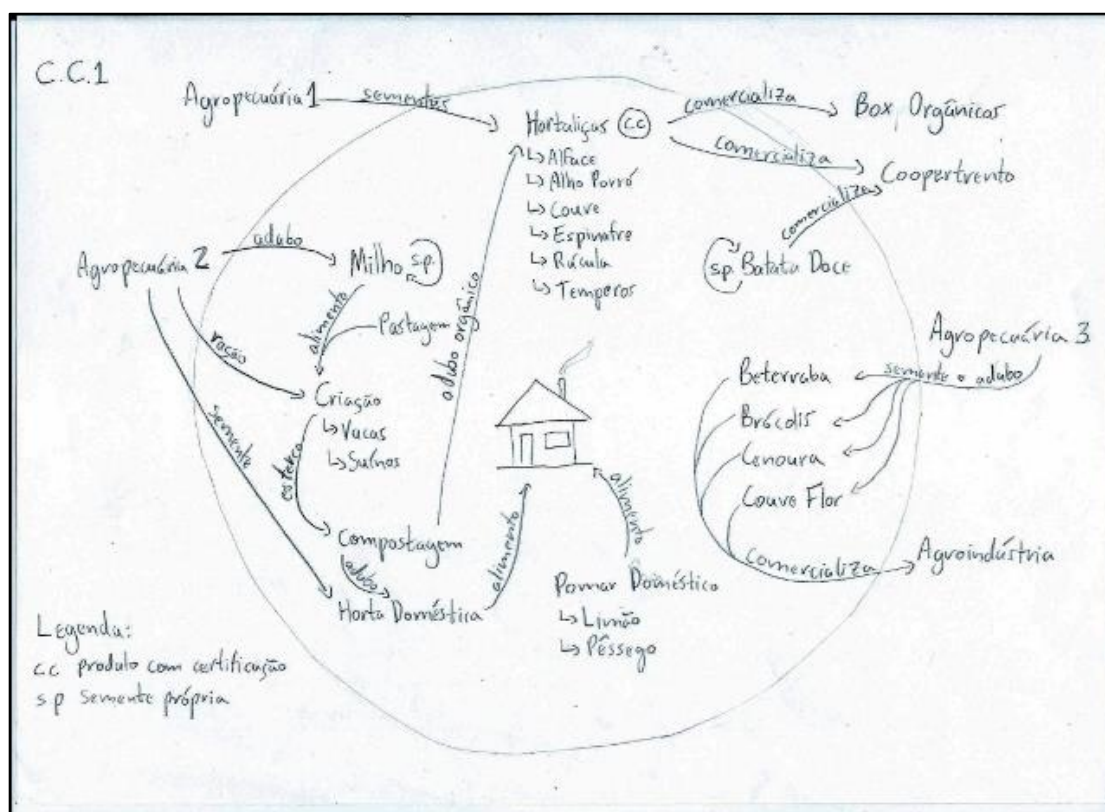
C.C.1

Agropecuária 1 sementes Hortaliças (cc) comercializa Box Orgânicas

comercializa Coopertrento

↳ Alface
↳ Alho Porró
↳ Couve
↳ Espinafre
↳ Rúcula
↳ Temperos

Agropecuária 2 adubo Milho (s.p.)

alimento Pastagem

ração Criação
↳ Vacas
↳ Suínos

adubo orgânico

comercializa (sp) Batata Doce

Agropecuária 3

semente e adubo

Beterraba
Brócolis
Cenoura
Couve Flor

comercializa Agroindústria

semente esterco

Compostagem

adubo Horta Doméstica alimento

alimento Pomar Doméstico
↳ Limão
↳ Pêssego

Legenda:
cc produto com certificação
sp semente própria